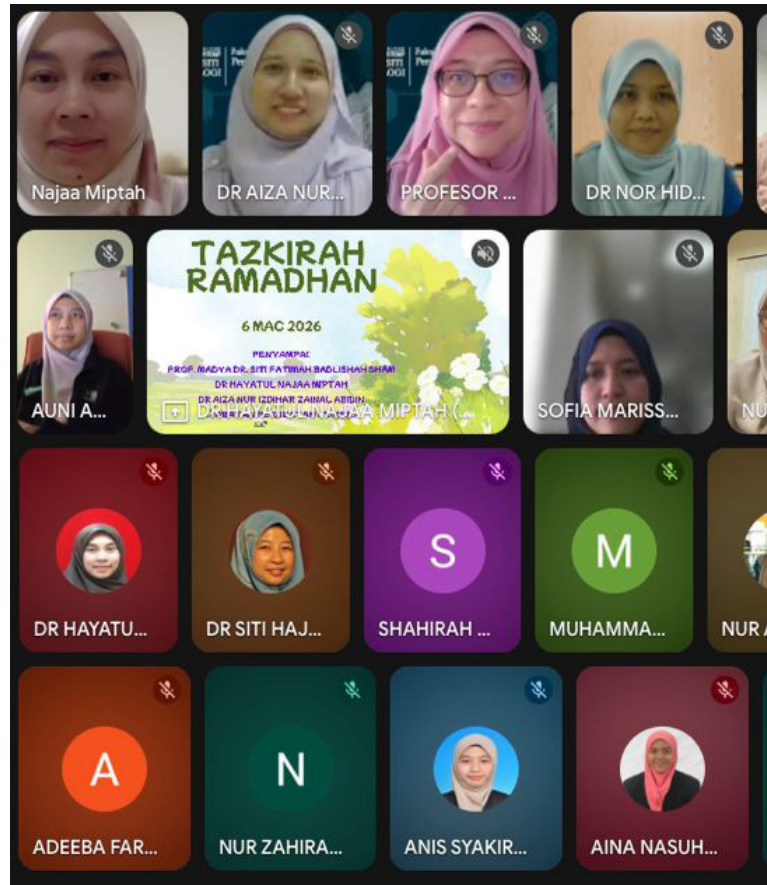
Najaa Miptah

DR AIZA NUR...

PROFESOR ...

DR NOR HID...

TAZKIRAH RAMADHAN

6 MAC 2026

PENYAMPAI:
PROF. MADYA DR. SITI FATIMAH BADLISHAH SHAH
DR HAYATUL NAJAA MIPTAH
DR AIZA NUR IZDIHAR ZAINAL ABIDIN

AUNI A...

DR HAYATUL NAJAA MIPTAH (...

SOFIA MARISS...

NU

DR HAYATU...

DR SITI HAJ...

S

SHAHIRAH ...

M

MUHAMMA...

NUR A

A

ADEEBA FAR...

N

NUR ZAHIRA...

ANIS SYAKIR...

AINA NASUH...